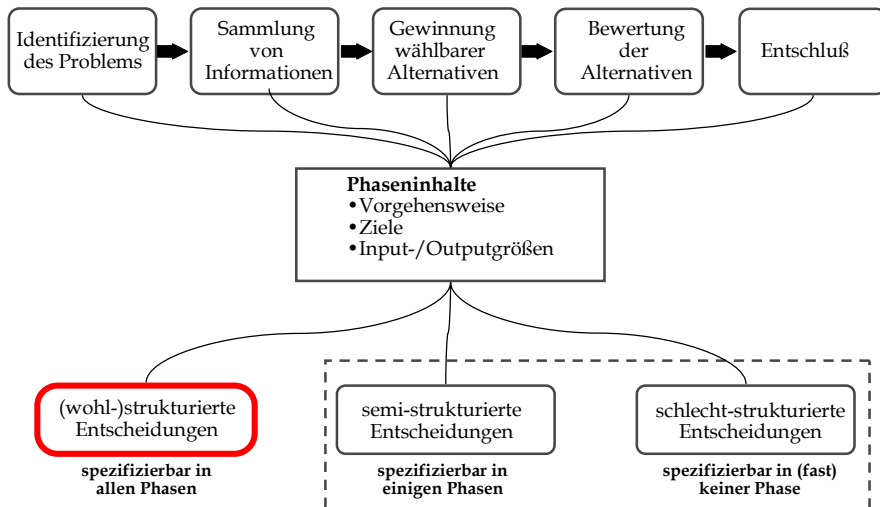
Identifizierung des Problems

Sammlung von Informationen

Gewinnung wählbarer Alternativen

Bewertung der Alternativen

Entschluß

**Phaseninhalte**
• Vorgehensweise
• Ziele
• Input-/Outputgrößen

(wohl-)strukturierte Entscheidungen

**spezifizierbar in allen Phasen**

semi-strukturierte Entscheidungen

**spezifizierbar in einigen Phasen**

schlecht-strukturierte Entscheidungen

**spezifizierbar in (fast) keiner Phase**